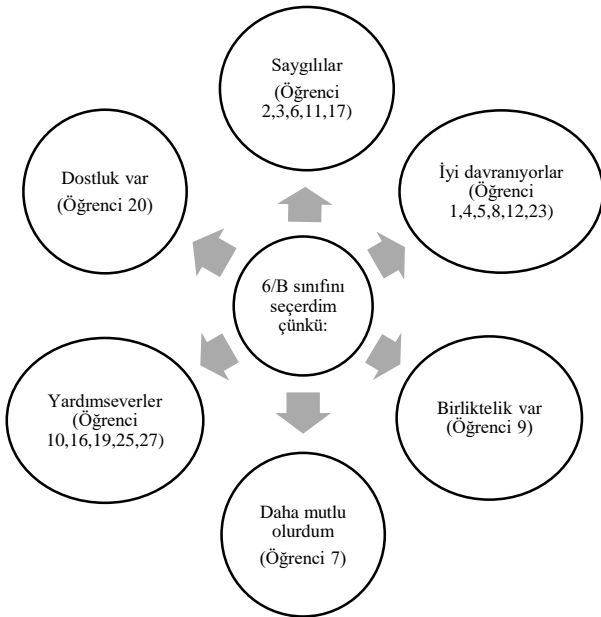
6/B sınıfını seçerdim çünkü:

Saygılılar (Öğrenci 2,3,6,11,17)

İyi davranıyorlar (Öğrenci 1,4,5,8,12,23)

Birliktelik var (Öğrenci 9)

Daha mutlu olurdum (Öğrenci 7)

Yardımseverler (Öğrenci 10,16,19,25,27)

Dostluk var (Öğrenci 20)